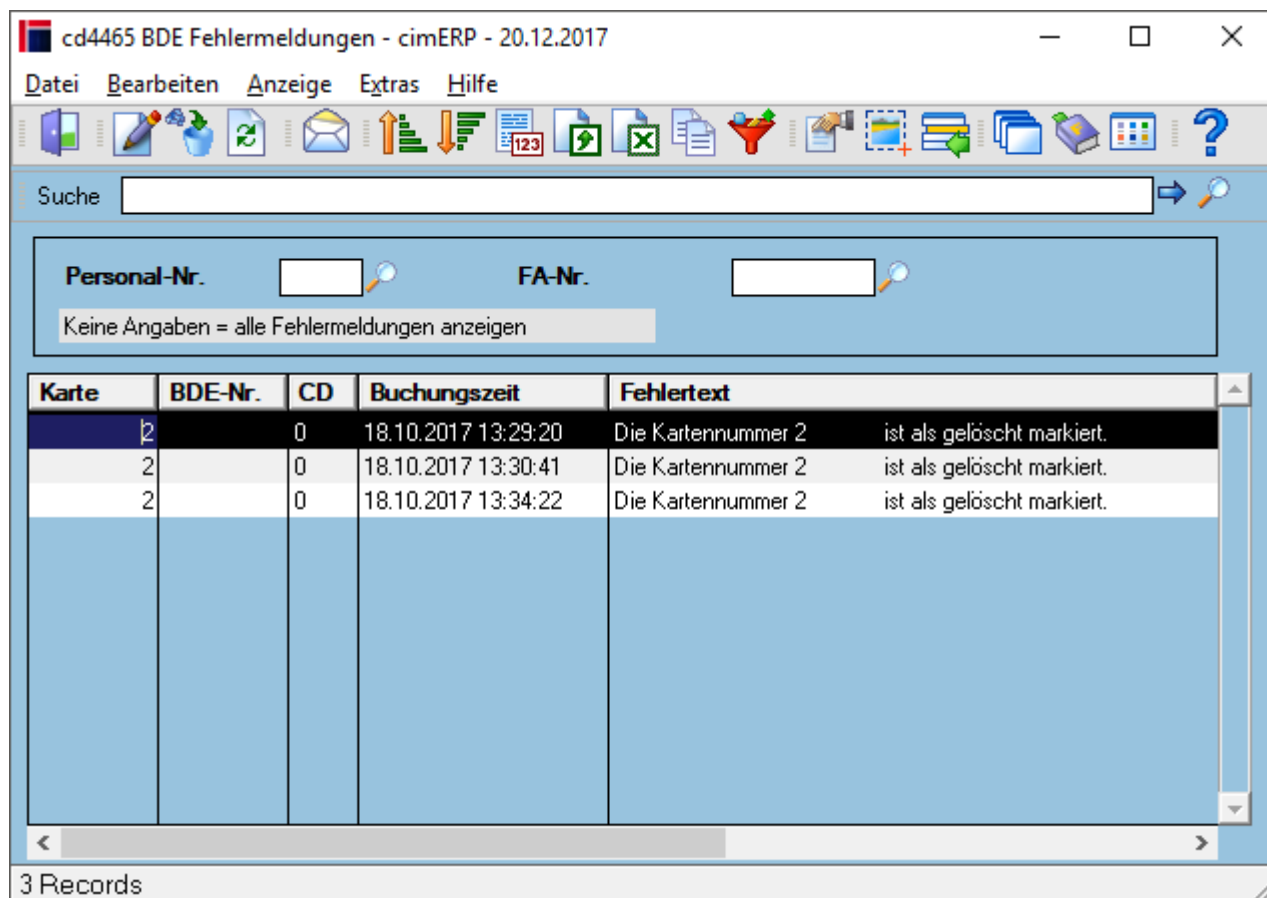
cd4465 BDE Fehlermeldungen - cimERP - 20.12.2017

Datei Bearbeiten Anzeige Extras Hilfe

123

Suche

Personal-Nr. FA-Nr.

Keine Angaben = alle Fehlermeldungen anzeigen

| Karte | BDE-Nr. | CD | Buchungszeit | Fehlertext |
|---|---|---|---|---|
| 2 | | 0 | 18.10.2017 13:29:20 | Die Kartennummer 2 ist als gelöscht markiert. |
| 2 | | 0 | 18.10.2017 13:30:41 | Die Kartennummer 2 ist als gelöscht markiert. |
| 2 | | 0 | 18.10.2017 13:34:22 | Die Kartennummer 2 ist als gelöscht markiert. |

3 Records